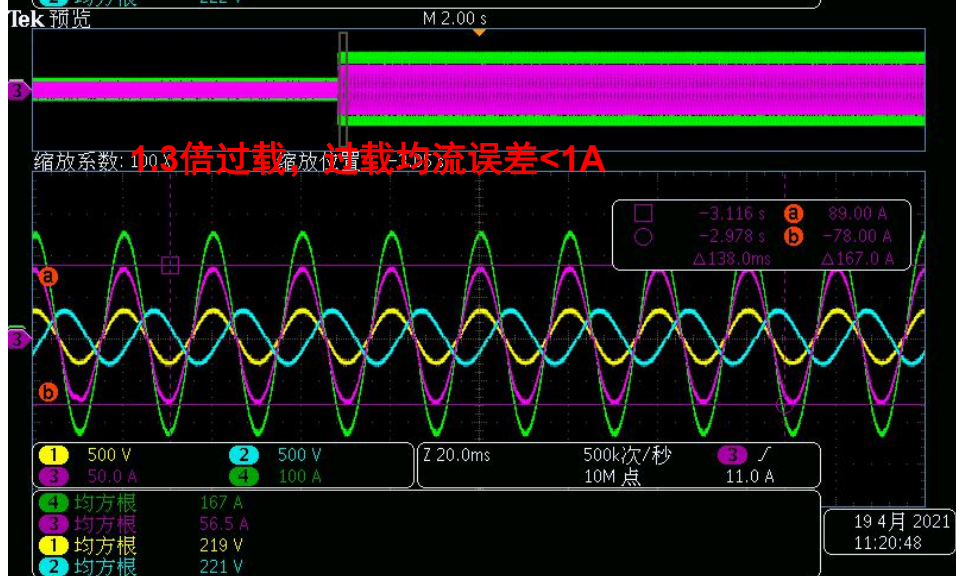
Tek 预览

M 2.00 s

3

缩放系数: 100 X 缩放位置: -3.05 s

1.3倍过载，过载均流误差<1A

a

b

3

| | -3.116 s | a | 89.00 A |
|---|---|---|---|
| | -2.978 s | b | -78.00 A |
| | Δ138.0ms | | Δ167.0 A |

1 500 V  2 500 V
3 50.0 A  4 100 A

Z 20.0ms  500k次/秒  3  11.0 A
10M 点

4 均方根 167 A
3 均方根 56.5 A
1 均方根 219 V
2 均方根 221 V

19 4月 2021
11:20:48